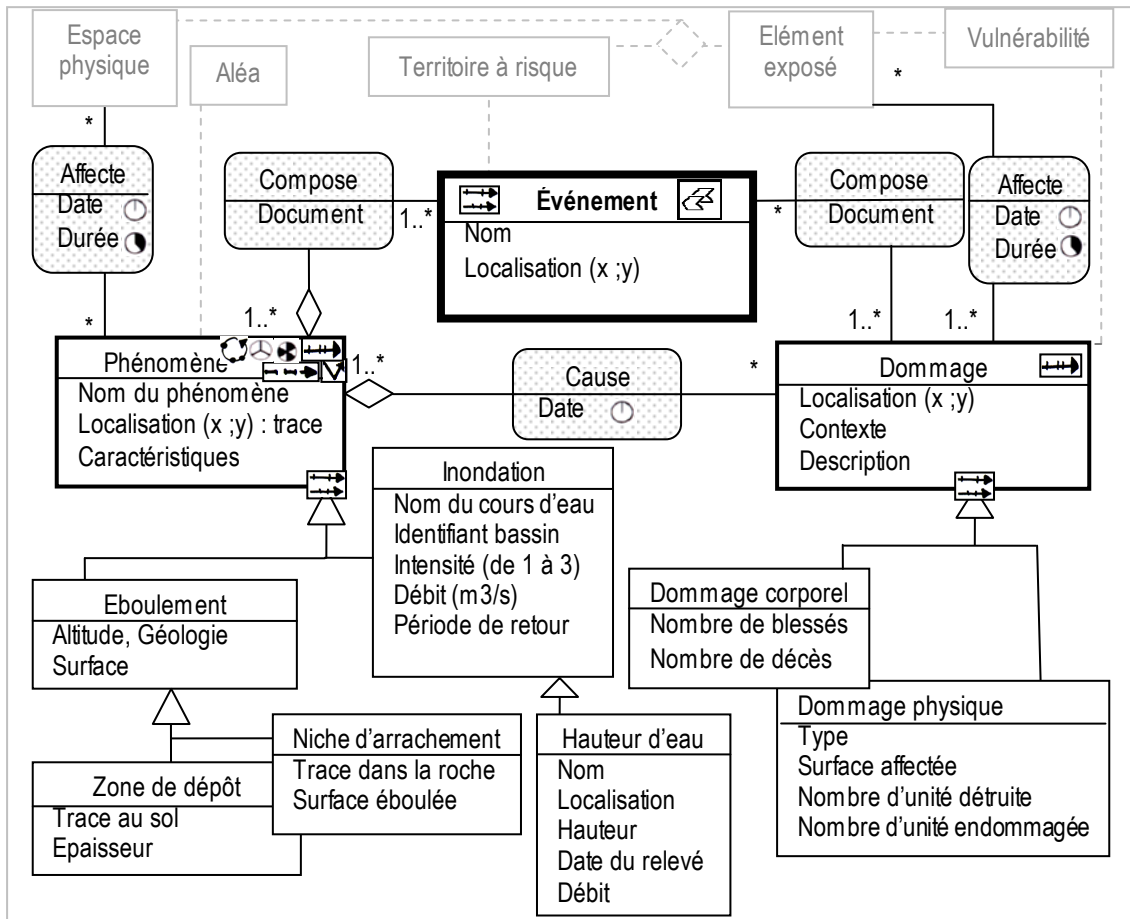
Espace physique

Aléa

Territoire à risque

Elément exposé

Vulnérabilité

*

*

Affecte
Date
Durée

Compose
Document

1..*

Événement
Nom
Localisation (x ;y)

*

Compose
Document

Affecte
Date
Durée

*

1..*

1..*

1..*

1..*

Phénomène
Nom du phénomène
Localisation (x ;y) : trace
Caractéristiques

Cause
Date

*

Dommage
Localisation (x ;y)
Contexte
Description

Inondation
Nom du cours d'eau
Identifiant bassin
Intensité (de 1 à 3)
Débit (m3/s)
Période de retour

Eboulement
Altitude, Géologie
Surface

Dommage corporel
Nombre de blessés
Nombre de décès

Dommage physique
Type
Surface affectée
Nombre d'unité détruite
Nombre d'unité endommagée

Niche d'arrachement
Trace dans la roche
Surface éboulée

Hauteur d'eau
Nom
Localisation
Hauteur
Date du relevé
Débit

Zone de dépôt
Trace au sol
Epaisseur